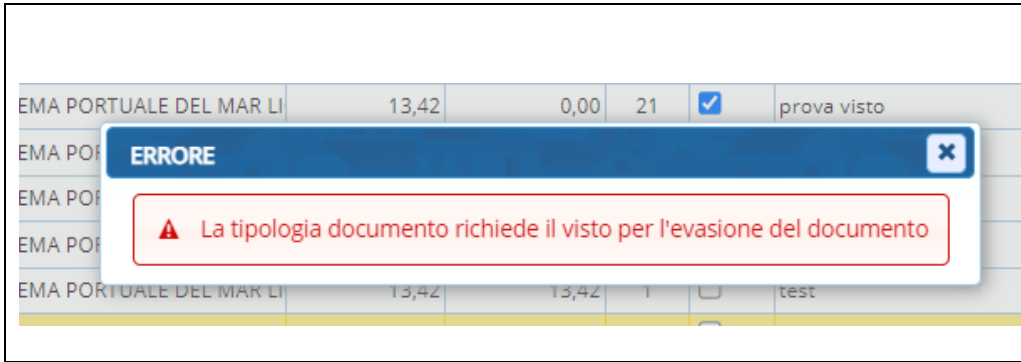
| EMA PORTUALE DEL MAR LI | 13,42 | 0,00 | 21 | ☑ | prova visto |
|---|---|---|---|---|---|
| EMA POR | | | | | |
| EMA POR | | | | | |
| EMA POR | | | | | |
| EMA PORTUALE DEL MAR LI | 13,42 | 13,42 | 1 | ☐ | test |

ERRORE

×

La tipologia documento richiede il visto per l'evasione del documento